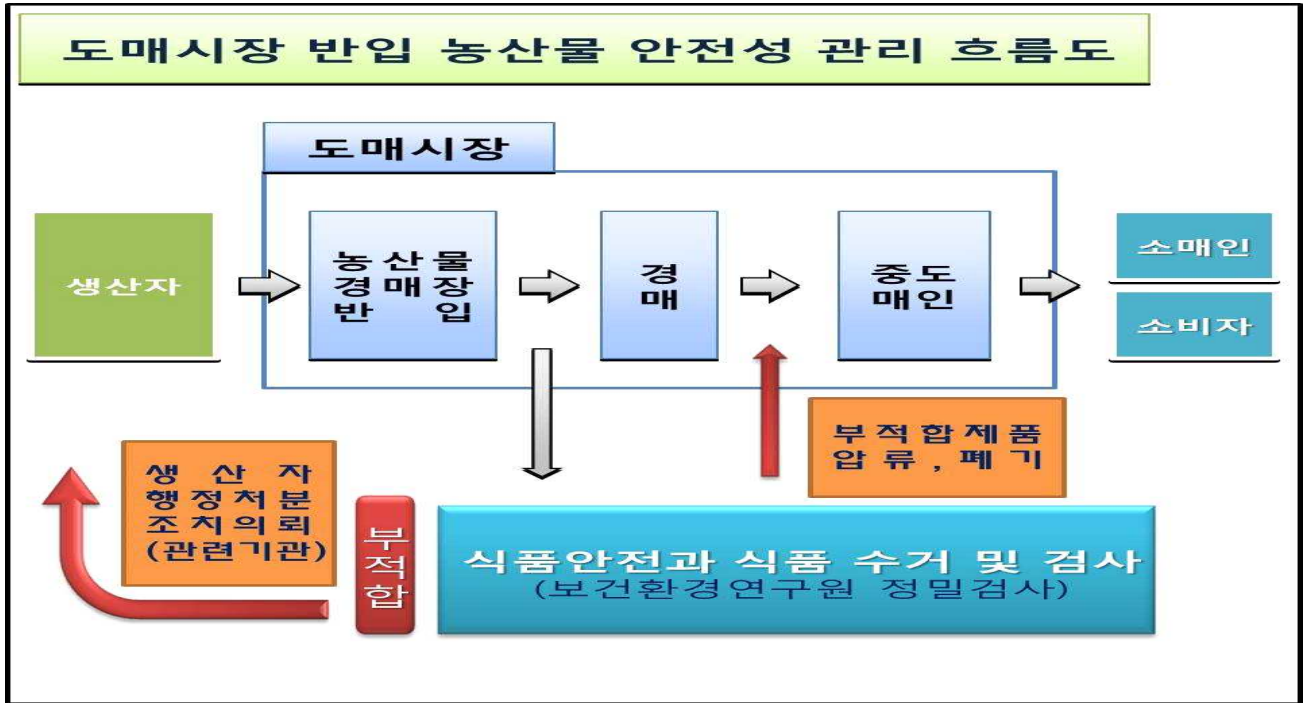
도매시장 반입 농산물 안전성 관리 흐름도

도매시장

생산자

농산물 경매장 반 입

경 매

중도 매인

소매인

소비자

부적합제품 압류, 폐기

생 산 자 행정처분 조치의뢰 (관련기관)

부적합

식품안전과 식품 수거 및 검사
(보건환경연구원 정밀검사)